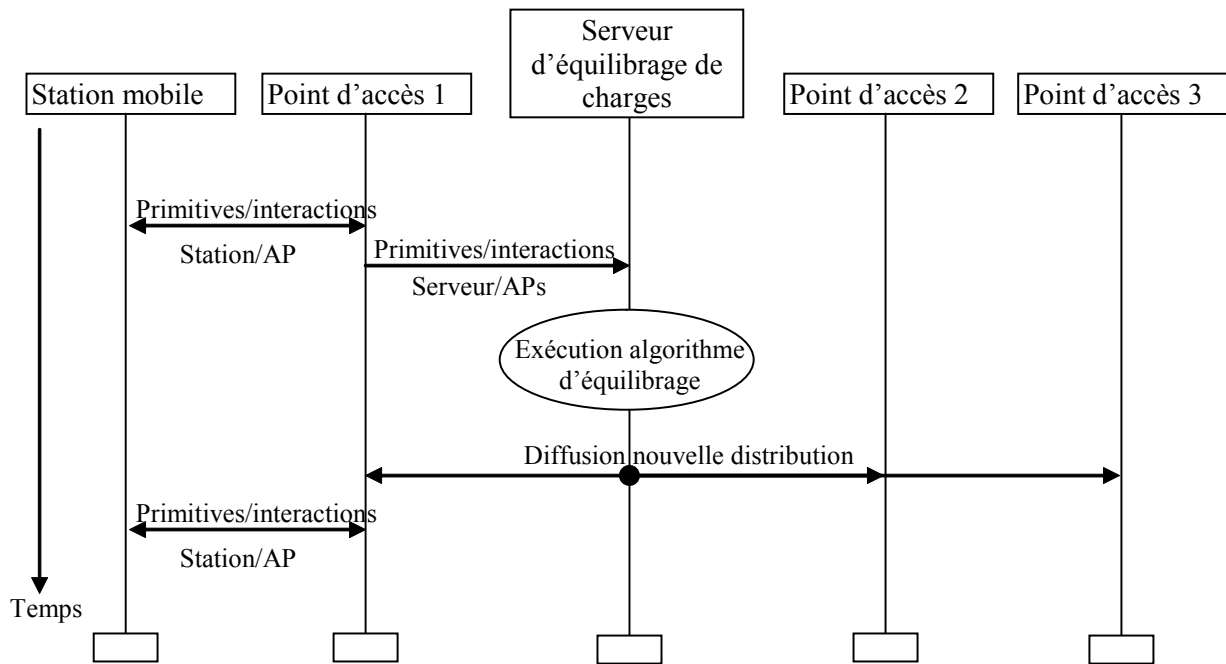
Station mobile

Point d'accès 1

Serveur d'équilibrage de charges

Point d'accès 2

Point d'accès 3

Primitives/interactions

Station/AP

Primitives/interactions

Serveur/APs

Exécution algorithme d'équilibrage

Diffusion nouvelle distribution

Primitives/interactions

Station/AP

Temps